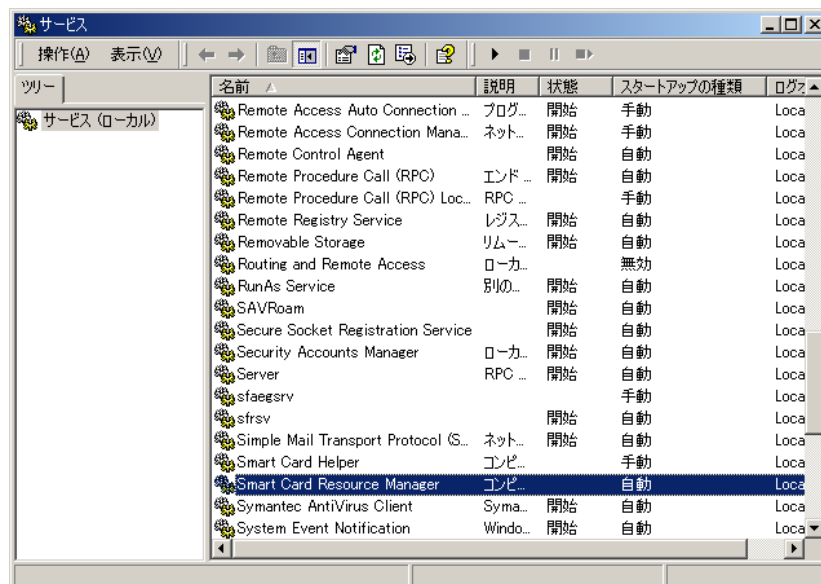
サービス

操作(A) 表示(V)

ツリー

サービス (ローカル)

| 名前 | 説明 | 状態 | スタートアップの種類 | ログオ |
|---|---|---|---|---|
| Remote Access Auto Connection ... | プログ... | 開始 | 手動 | Loca |
| Remote Access Connection Mana... | ネット... | 開始 | 手動 | Loca |
| Remote Control Agent | | 開始 | 自動 | Loca |
| Remote Procedure Call (RPC) | エンド... | 開始 | 自動 | Loca |
| Remote Procedure Call (RPC) Loc... | RPC ... | | 手動 | Loca |
| Remote Registry Service | レジス... | 開始 | 自動 | Loca |
| Removable Storage | リムー... | 開始 | 自動 | Loca |
| Routing and Remote Access | ローカ... | | 無効 | Loca |
| RunAs Service | 別の... | 開始 | 自動 | Loca |
| SAVRoam | | 開始 | 自動 | Loca |
| Secure Socket Registration Service | | 開始 | 自動 | Loca |
| Security Accounts Manager | ローカ... | 開始 | 自動 | Loca |
| Server | RPC ... | 開始 | 自動 | Loca |
| sfaegsrv | | | 手動 | Loca |
| sfrsv | | 開始 | 自動 | Loca |
| Simple Mail Transport Protocol (S... | ネット... | 開始 | 自動 | Loca |
| Smart Card Helper | コンピ... | | 手動 | Loca |
| Smart Card Resource Manager | コンピ... | | 自動 | Loca |
| Symantec AntiVirus Client | Syma... | 開始 | 自動 | Loca |
| System Event Notification | Windo... | 開始 | 自動 | Loca |